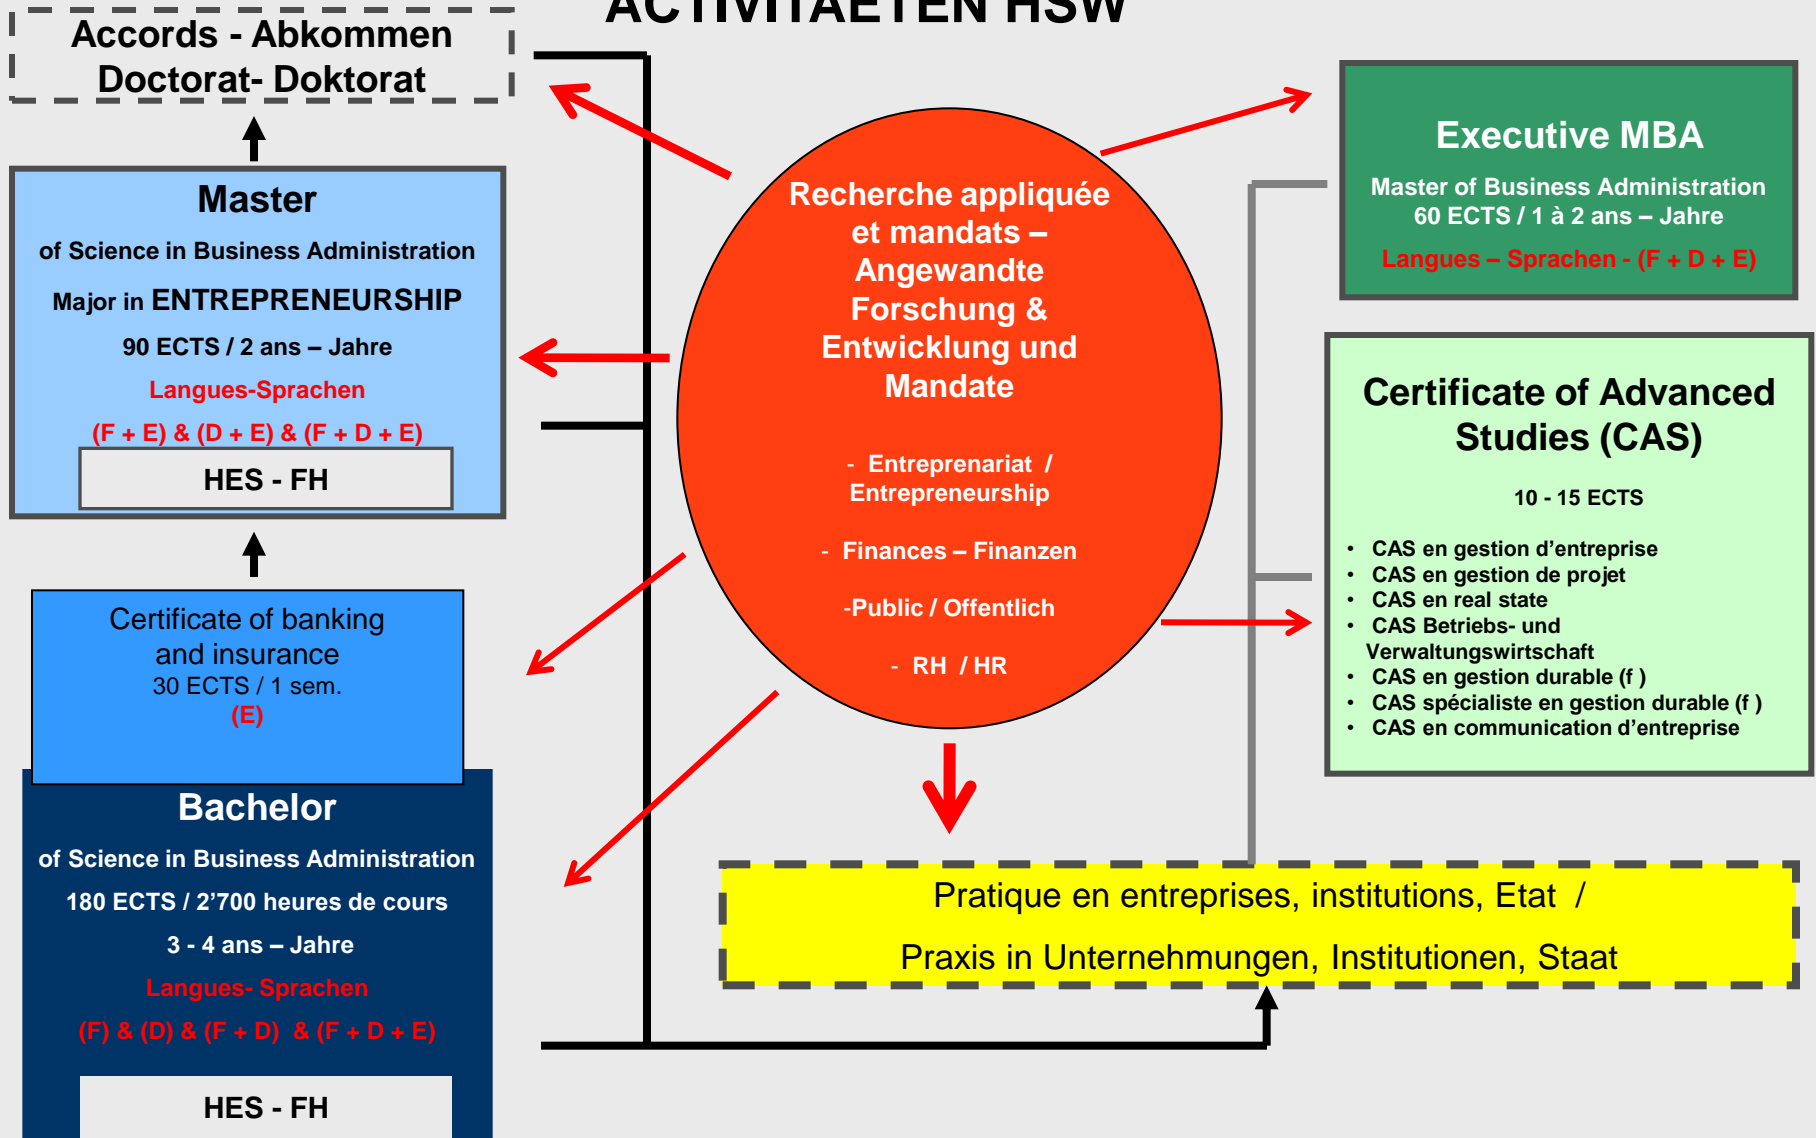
ACTIVITAETEN HSW

Accords - Abkommen
Doctorat- Doktorat

Master
of Science in Business Administration
Major in ENTREPRENEURSHIP
90 ECTS / 2 ans – Jahre
Langues-Sprachen
(F + E) & (D + E) & (F + D + E)
HES - FH

Certificate of banking and insurance
30 ECTS / 1 sem.
(E)

Bachelor
of Science in Business Administration
180 ECTS / 2'700 heures de cours
3 - 4 ans – Jahre
Langues- Sprachen
(F) & (D) & (F + D) & (F + D + E)
HES - FH

Recherche appliquée et mandats – Angewandte Forschung & Entwicklung und Mandate

- Entreprenariat / Entrepreneurship
- Finances – Finanzen
-Public / Offentlich
- RH / HR

Executive MBA
Master of Business Administration
60 ECTS / 1 à 2 ans – Jahre
Langues – Sprachen - (F + D + E)

Certificate of Advanced Studies (CAS)
10 - 15 ECTS
• CAS en gestion d'entreprise
• CAS en gestion de projet
• CAS en real state
• CAS Betriebs- und Verwaltungswirtschaft
• CAS en gestion durable (f )
• CAS spécialiste en gestion durable (f )
• CAS en communication d'entreprise

Pratique en entreprises, institutions, Etat /
Praxis in Unternehmungen, Institutionen, Staat